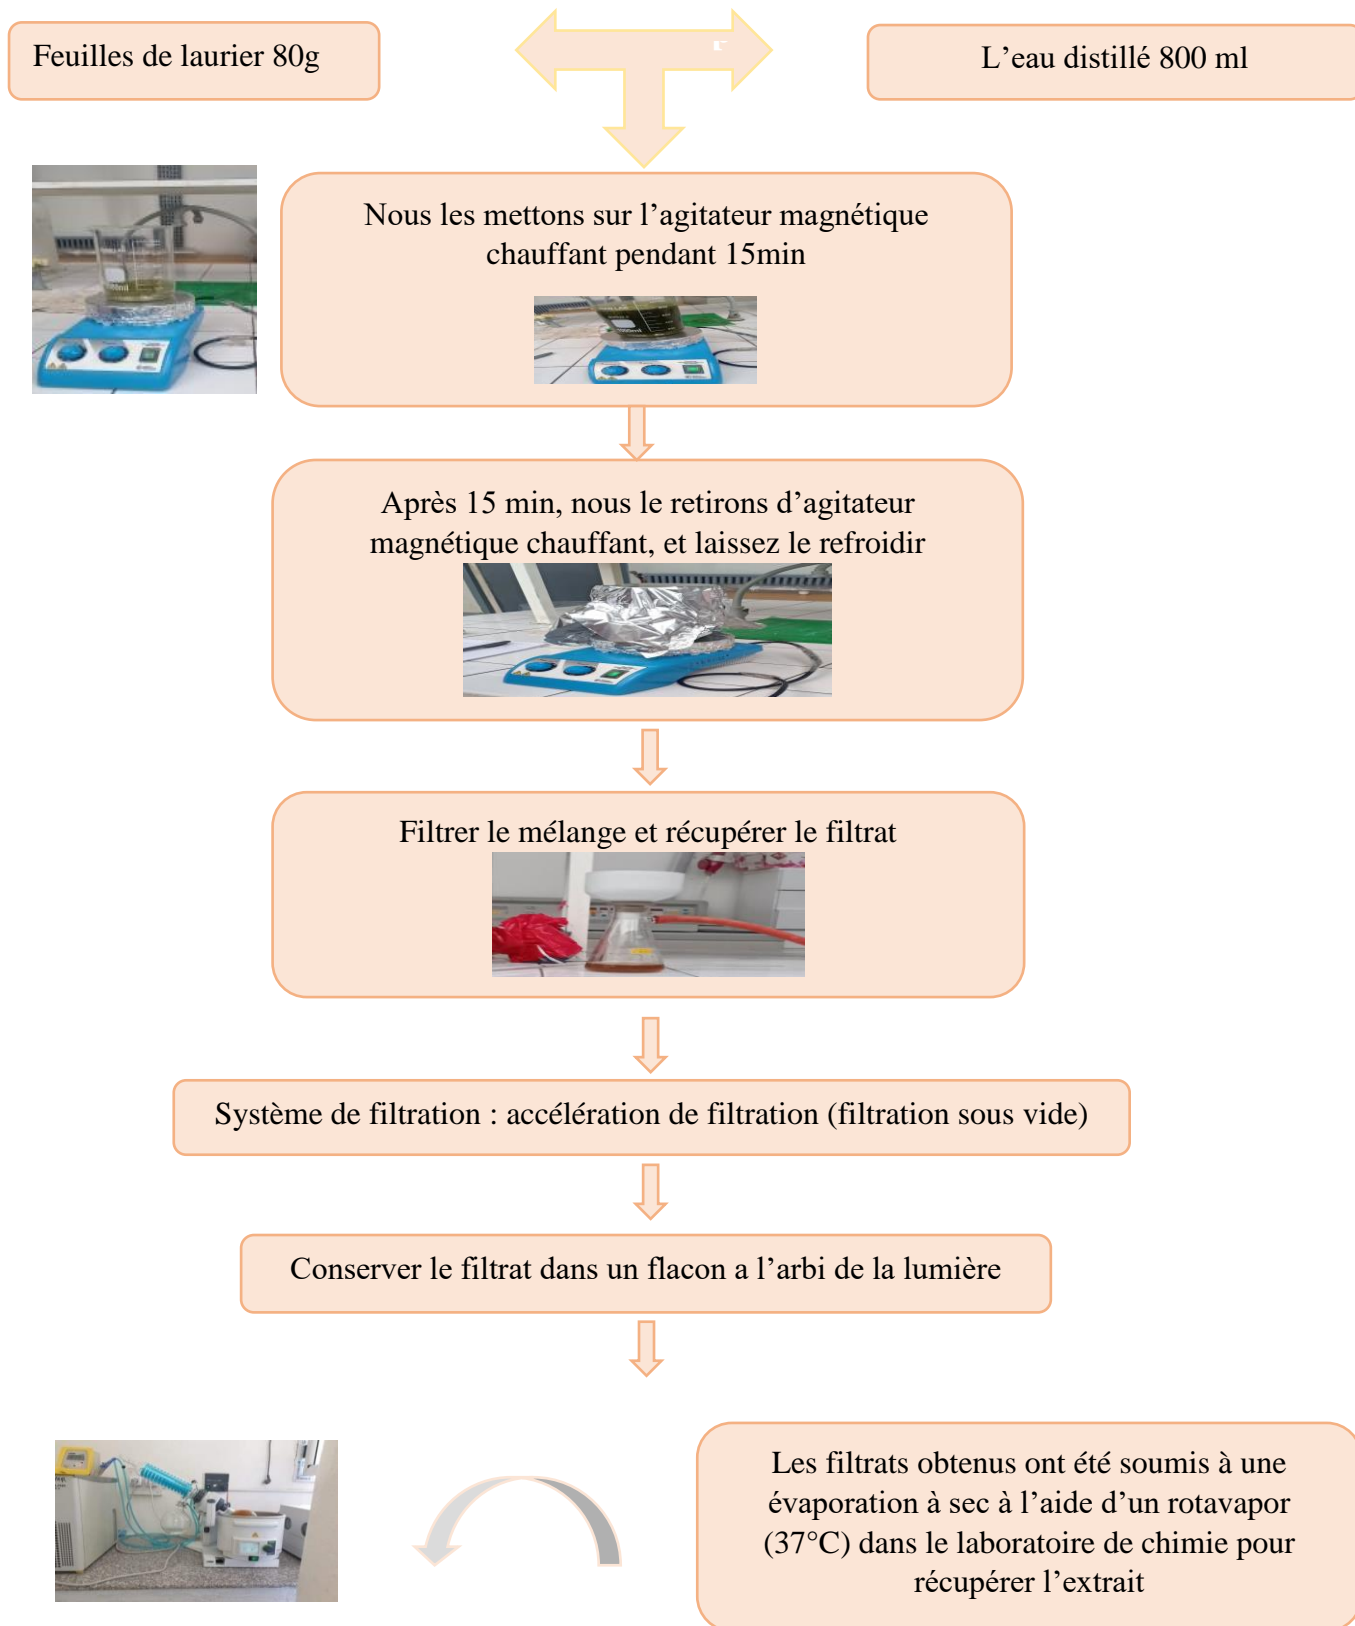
Feuilles de laurier 80g

L’eau distillé 800 ml

Nous les mettons sur l’agitateur magnétique chauffant pendant 15min

Après 15 min, nous le retirons d’agitateur magnétique chauffant, et laissez le refroidir

Filtrer le mélange et récupérer le filtrat

Système de filtration : accélération de filtration (filtration sous vide)

Conserver le filtrat dans un flacon a l’arbi de la lumière

Les filtrats obtenus ont été soumis à une évaporation à sec à l’aide d’un rotavapor (37°C) dans le laboratoire de chimie pour récupérer l’extrait